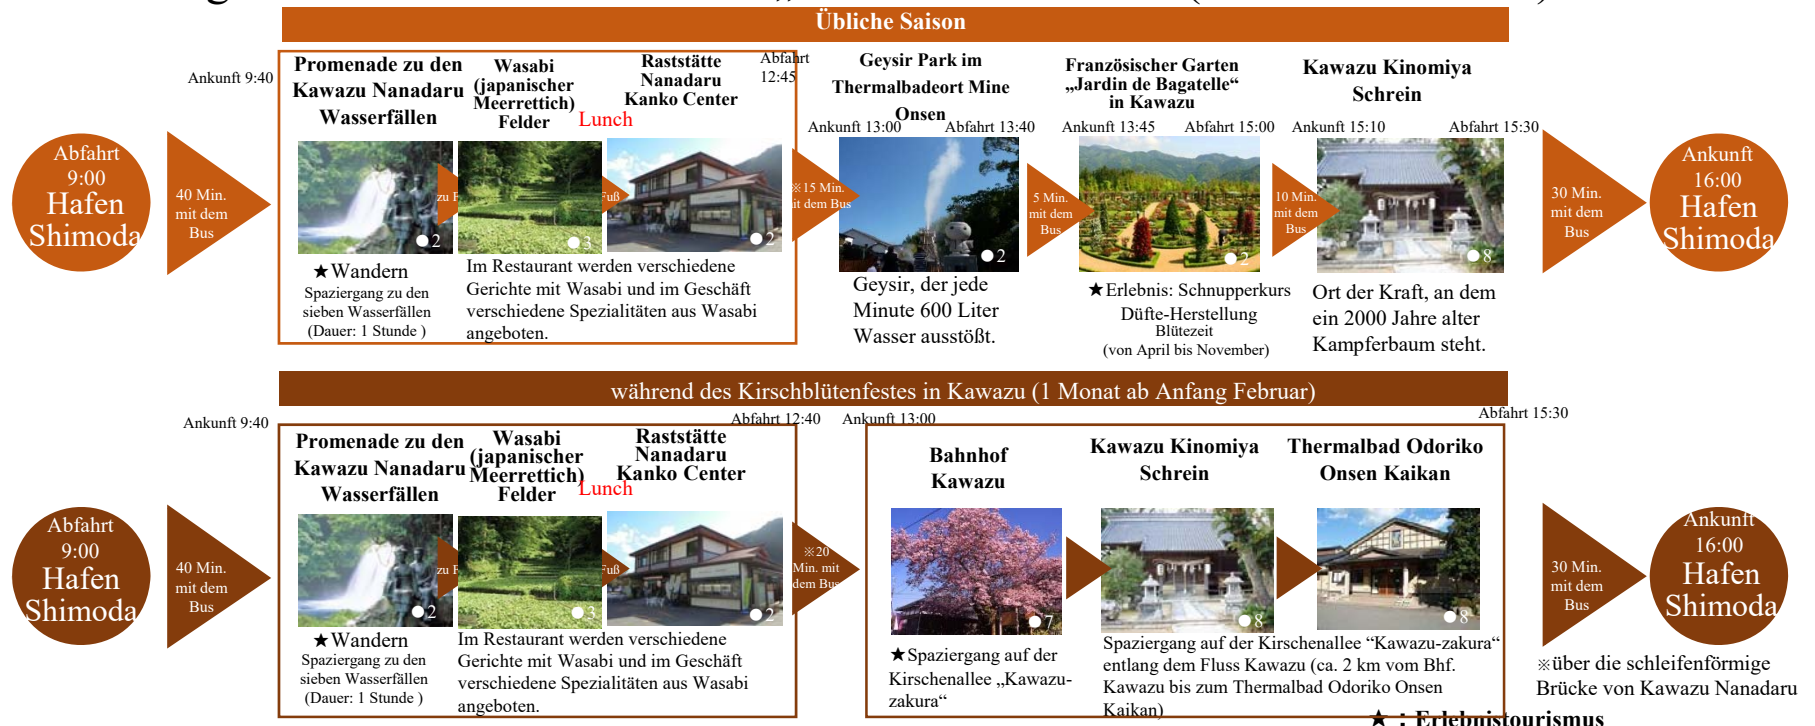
Übliche Saison

Ankunft 9:40

Abfahrt 9:00 Hafen Shimoda

40 Min. mit dem Bus

Promenade zu den Kawazu Nanadaru Wasserfällen

Wasabi (japanischer Meerrettich) Felder

Raststätte Nanadaru Kanko Center

Lunch

Abfahrt 12:45

zu F

Fuß

●2 ●3 ●2

★Wandern
Spaziergang zu den sieben Wasserfällen (Dauer: 1 Stunde )

Im Restaurant werden verschiedene Gerichte mit Wasabi und im Geschäft verschiedene Spezialitäten aus Wasabi angeboten.

※15 Min. mit dem Bus

Geysir Park im Thermalbadeort Mine Onsen

Ankunft 13:00 Abfahrt 13:40

●2

Geysir, der jede Minute 600 Liter Wasser ausstößt.

5 Min. mit dem Bus

Französischer Garten „Jardin de Bagatelle“ in Kawazu

Ankunft 13:45 Abfahrt 15:00

●2

★Erlebnis: Schnupperkurs Düfte-Herstellung
Blütezeit
(von April bis November)

10 Min. mit dem Bus

Kawazu Kinomiya Schrein

Ankunft 15:10 Abfahrt 15:30

●8

Ort der Kraft, an dem ein 2000 Jahre alter Kampferbaum steht.

30 Min. mit dem Bus

Ankunft 16:00 Hafen Shimoda

während des Kirschblütenfestes in Kawazu (1 Monat ab Anfang Februar)

Ankunft 9:40

Abfahrt 9:00 Hafen Shimoda

40 Min. mit dem Bus

Promenade zu den Kawazu Nanadaru Wasserfällen

Wasabi (japanischer Meerrettich) Felder

Raststätte Nanadaru Kanko Center

Lunch

Abfahrt 12:40

zu F

Fuß

●2 ●3 ●2

★Wandern
Spaziergang zu den sieben Wasserfällen (Dauer: 1 Stunde )

Im Restaurant werden verschiedene Gerichte mit Wasabi und im Geschäft verschiedene Spezialitäten aus Wasabi angeboten.

※20 Min. mit dem Bus

Ankunft 13:00

Bahnhof Kawazu

●7

★Spaziergang auf der Kirschenallee „Kawazu-zakura“

Kawazu Kinomiya Schrein

●8

Thermalbad Odoriko Onsen Kaikan

●8

Spaziergang auf der Kirschenallee “Kawazu-zakura“ entlang dem Fluss Kawazu (ca. 2 km vom Bhf. Kawazu bis zum Thermalbad Odoriko Onsen Kaikan)

Abfahrt 15:30

30 Min. mit dem Bus

Ankunft 16:00 Hafen Shimoda

※über die schleifenförmige Brücke von Kawazu Nanadaru

★：Erlebnistourismus